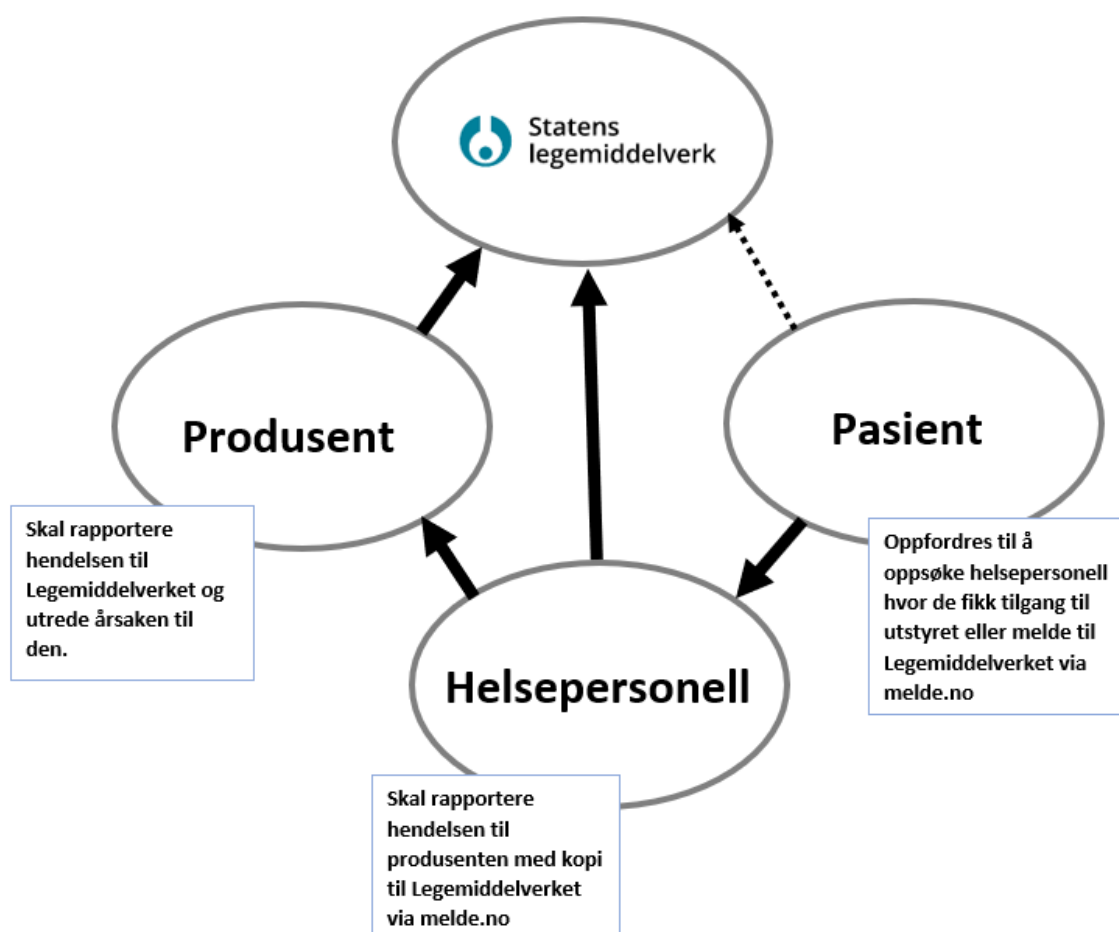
Statens legemiddelverk

Produsent

Pasient

Skal rapportere hendelsen til Legemiddelverket og utrede årsaken til den.

Oppfordres til å oppsøke helsepersonell hvor de fikk tilgang til utstyret eller melde til Legemiddelverket via melde.no

Helsepersonell

Skal rapportere hendelsen til produsenten med kopi til Legemiddelverket via melde.no